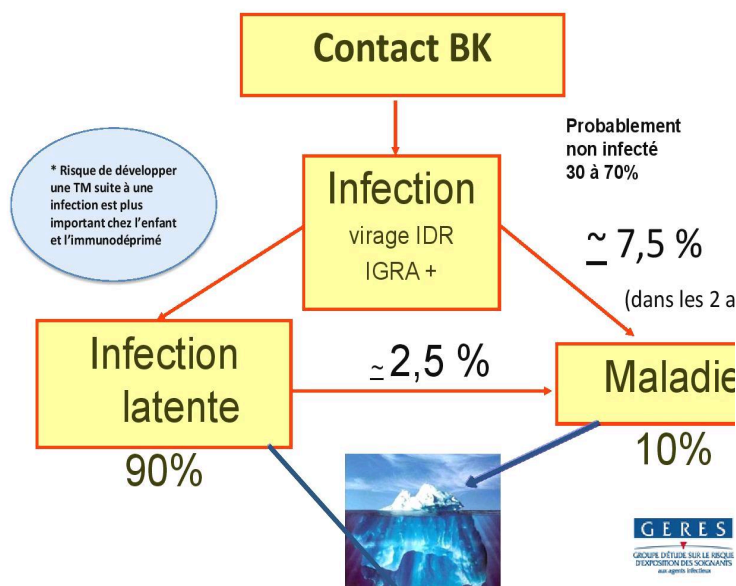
Contact BK

Probablement non infecté 30 à 70%

* Risque de développer une TM suite à une infection est plus important chez l'enfant et l'immunodéprimé

Infection
virage IDR
IGRA +

$\underset{\sim}{}$ 7,5 %

(dans les 2 a

Infection latente

90%

$\underset{\sim}{}$2,5 %

Maladie

10%

GERES
GROUPE D'ÉTUDE SUR LE RISQUE D'EXPOSITION DES SOIGNANTS aux agents infectieux